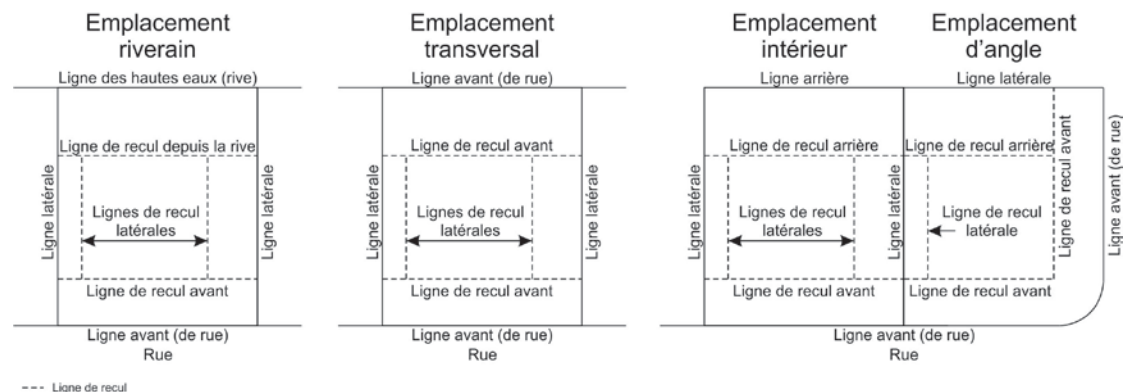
Emplacement riverain

Ligne des hautes eaux (rive)

Ligne de recul depuis la rive

Ligne latérale

Lignes de recul latérales

Ligne latérale

Ligne de recul avant

Ligne avant (de rue)

Rue

Emplacement transversal

Ligne avant (de rue)

Ligne de recul avant

Ligne latérale

Lignes de recul latérales

Ligne latérale

Ligne de recul avant

Ligne avant (de rue)

Rue

Emplacement intérieur

Ligne arrière

Ligne de recul arrière

Ligne latérale

Lignes de recul latérales

Ligne latérale

Ligne de recul avant

Emplacement d'angle

Ligne latérale

Ligne de recul arrière

Ligne de recul avant

Ligne avant (de rue)

Ligne de recul latérale

Ligne de recul avant

Ligne avant (de rue)

Rue

--- Ligne de recul